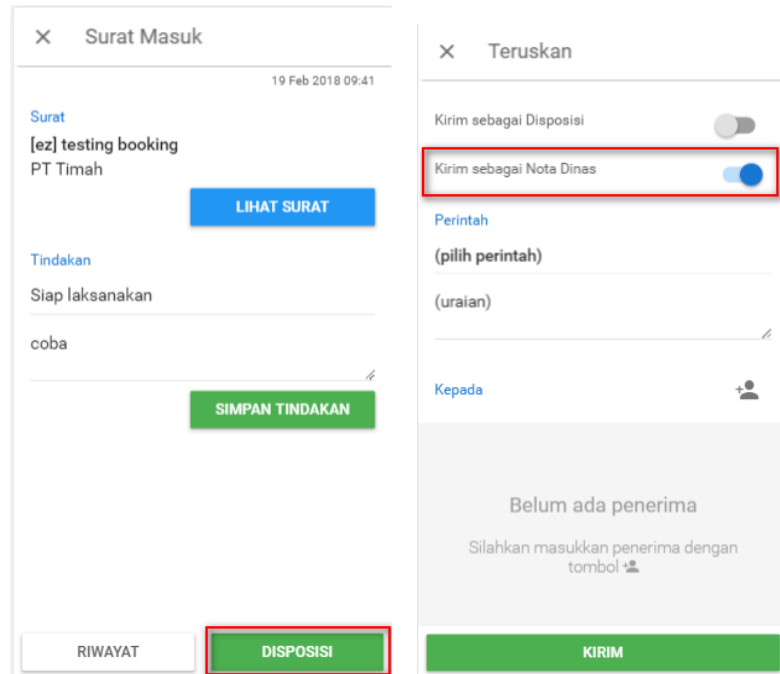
✕ Surat Masuk

19 Feb 2018 09:41

Surat

[ez] testing booking
PT Timah

LIHAT SURAT

Tindakan

Siap laksanakan

coba

SIMPAN TINDAKAN

RIWAYAT

DISPOSISI

✕ Teruskan

Kirim sebagai Disposisi

Kirim sebagai Nota Dinas

Perintah

(pilih perintah)

(uraian)

Kepada

Belum ada penerima

Silahkan masukkan penerima dengan tombol

KIRIM